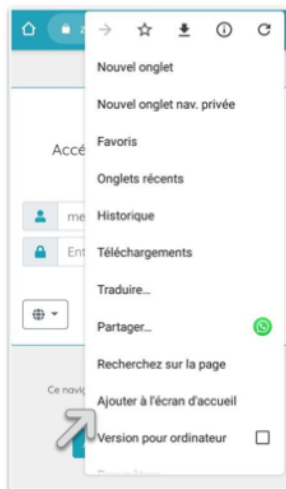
Nouvel onglet
Nouvel onglet nav. privée
Favoris
Onglets récents
Historique
Téléchargements
Traduire...
Partager...
Recherchez sur la page
Ajouter à l'écran d'accueil
Version pour ordinateur

Accé
me
Ent
Ce navig